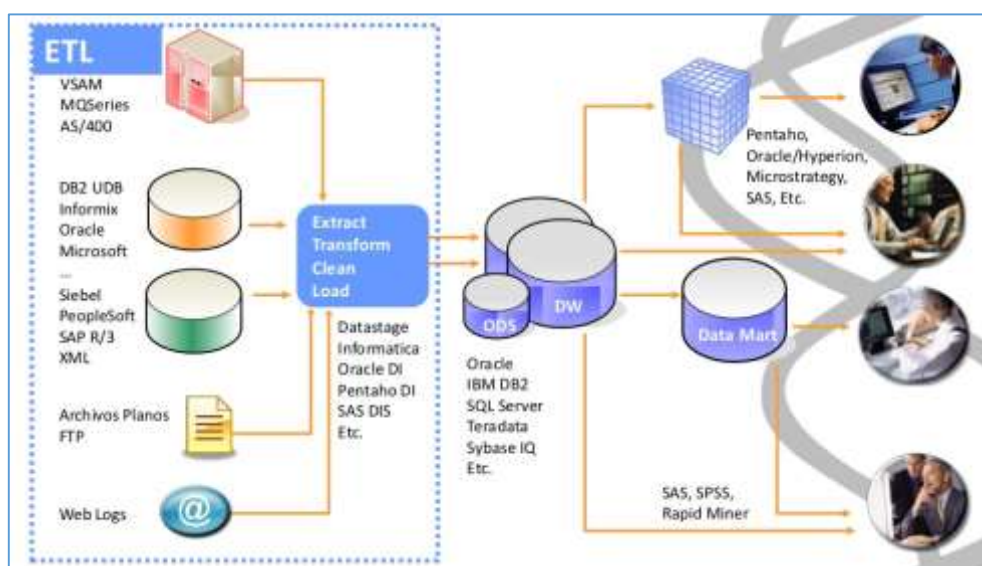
ETL

VSAM
MQSeries
AS/400

DB2 UDB
Informix
Oracle
Microsoft
...
Siebel
PeopleSoft
SAP R/3
XML

Archivos Planos
FTP

Web Logs

@

Extract
Transform
Clean
Load

Datastage
Informatica
Oracle DI
Pentaho DI
SAS DIS
Etc.

ODS
DW

Oracle
IBM DB2
SQL Server
Teradata
Sybase IQ
Etc.

Pentaho,
Oracle/Hyperion,
Microstrategy,
SAS, Etc.

Data Mart

SAS, SPSS,
Rapid Miner